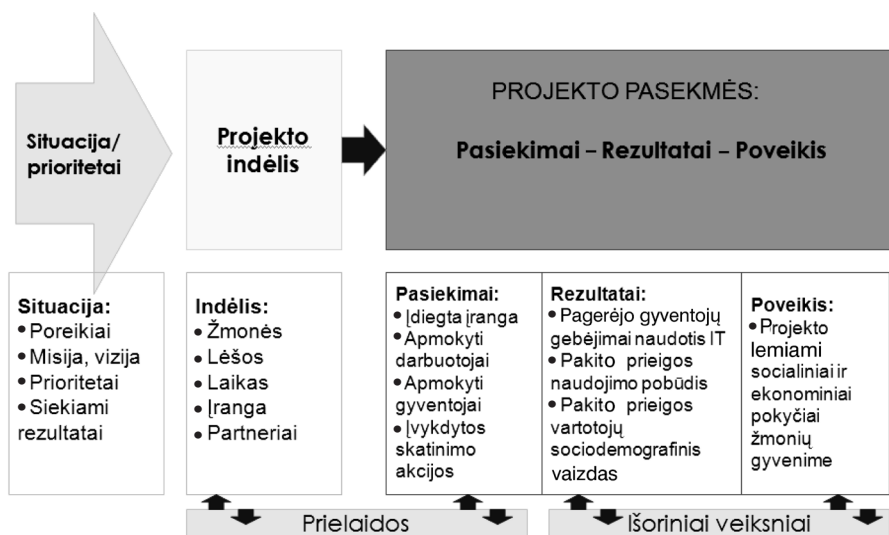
Situacija/ prioritetai

Projekto indėlis

PROJEKTO PASEKMĖS:

Pasiekimai – Rezultatai – Poveikis

Situacija:
• Poreikiai
• Misija, vizija
• Prioritetai
• Siekiami rezultatai

Indėlis:
• Žmonės
• Lėšos
• Laikas
• Įranga
• Partneriai

Pasiekimai:
• Įdiegta įranga
• Apmokyti darbuotojai
• Apmokyti gyventojai
• Įvykdytos skatinimo akcijos

Rezultatai:
• Pagerėjo gyventojų gebėjimai naudotis IT
• Pakito prieigos naudojimo pobūdis
• Pakito prieigos vartotojų sociodemografinis vaizdas

Poveikis:
• Projekto lemiami socialiniai ir ekonominiai pokyčiai žmonių gyvenime

Prielaidos

Išoriniai veiksniai